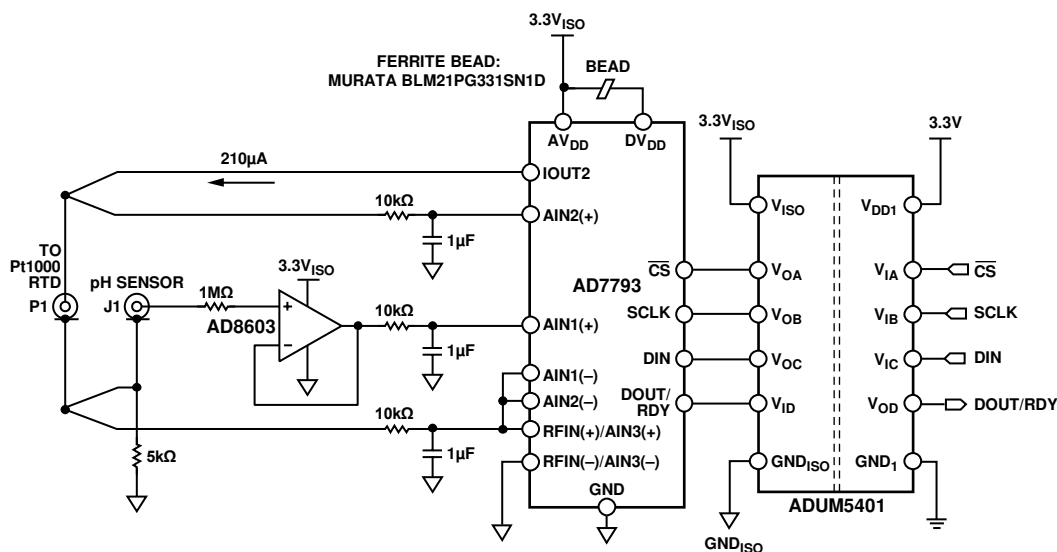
$3.3V_{ISO}$

FERRITE BEAD: MURATA BLM21PG331SN1D

BEAD

$AV_{DD}$

$DV_{DD}$

$3.3V_{ISO}$

3.3V

210µA

IOUT2

10kΩ

AIN2(+)

1µF

$V_{ISO}$

$V_{DD1}$

TO Pt1000 RTD

P1

pH SENSOR

J1

1MΩ

$3.3V_{ISO}$

AD8603

+

–

10kΩ

AIN1(+)

1µF

AD7793

$\overline{CS}$

SCLK

DIN

DOUT/ RDY

$V_{OA}$

$V_{OB}$

$V_{OC}$

$V_{ID}$

$V_{IA}$

$V_{IB}$

$V_{IC}$

$V_{OD}$

$\overline{CS}$

SCLK

DIN

DOUT/RDY

AIN1(–)

AIN2(–)

10kΩ

RFIN(+)/AIN3(+)

1µF

5kΩ

RFIN(–)/AIN3(–)

GND

$GND_{ISO}$

$GND_1$

ADUM5401

$GND_{ISO}$